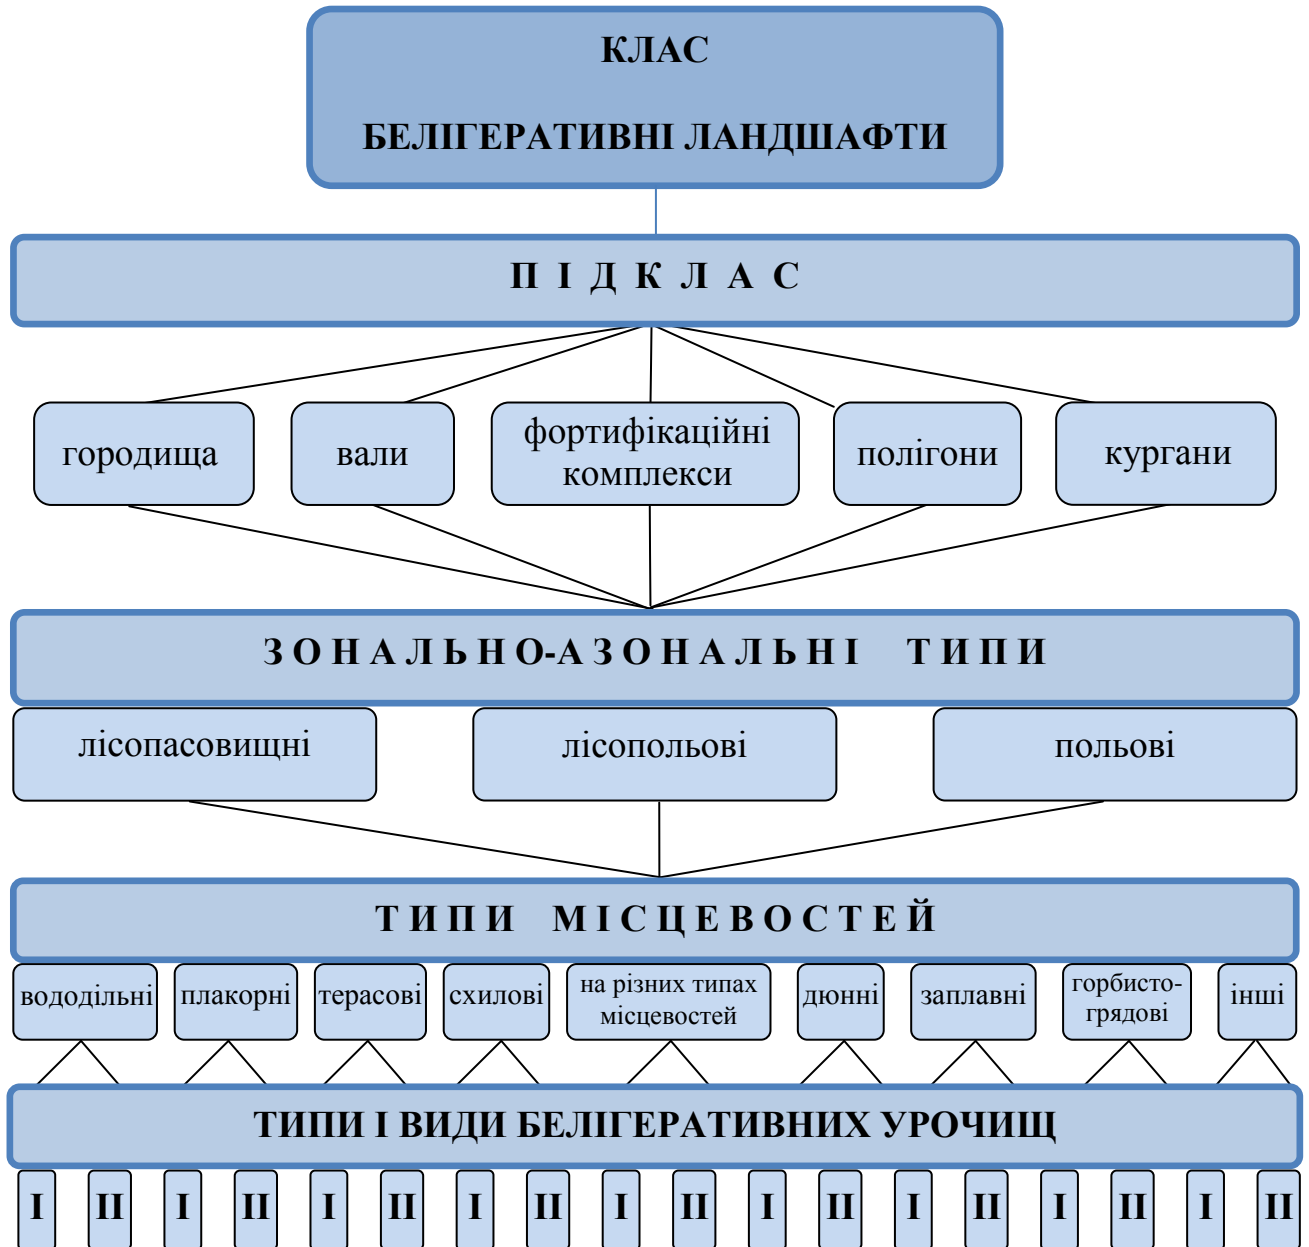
КЛАС

БЕЛІГЕРАТИВНІ ЛАНДШАФТИ

П І Д К Л А С

городища

вали

фортифікаційні комплекси

полігони

кургани

З О Н А Л Ь Н О-А З О Н А Л Ь Н І   Т И П И

лісопасовищні

лісопольові

польові

Т И П И   М І С Ц Е В О С Т Е Й

вододільні

плакорні

терасові

схилові

на різних типах місцевостей

дюнні

заплавні

горбисто-грядові

інші

ТИПИ І ВИДИ БЕЛІГЕРАТИВНИХ УРОЧИЩ

I II I II I II I II I II I II I II I II I II